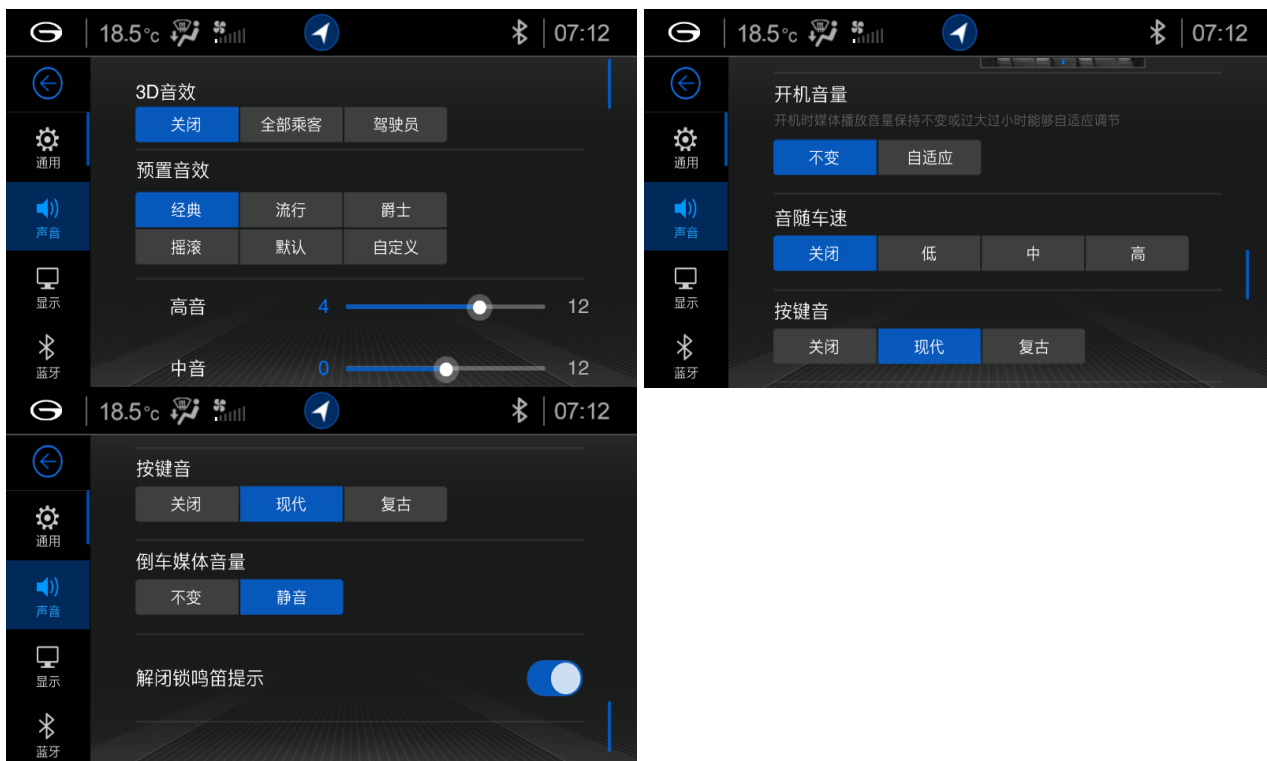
18.5°c 07:12

通用
声音
显示
蓝牙

3D音效
关闭 全部乘客 驾驶员

预置音效
经典 流行 爵士
摇滚 默认 自定义

高音 4 12
中音 0 12

18.5°c 07:12

通用
声音
显示
蓝牙

开机音量
开机时媒体播放音量保持不变或过大过小时能够自适应调节
不变 自适应

音随车速
关闭 低 中 高

按键音
关闭 现代 复古

18.5°c 07:12

通用
声音
显示
蓝牙

按键音
关闭 现代 复古

倒车媒体音量
不变 静音

解闭锁鸣笛提示